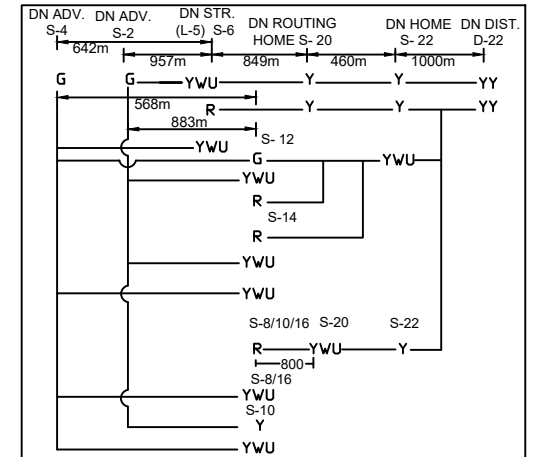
DN ADV. S-4
DN ADV. S-2
DN STR. (L-5) S-6
DN ROUTING HOME S- 20
DN HOME S- 22
DN DIST. D-22
642m
957m
849m
460m
1000m
G
G
YWU
Y
Y
YY
568m
R
Y
Y
YY
883m
S- 12
YWU
G
YWU
YWU
R
S-14
R
YWU
YWU
S-8/10/16
S-20
S-22
R
YWU
Y
800
S-8/16
YWU
S-10
Y
YWU